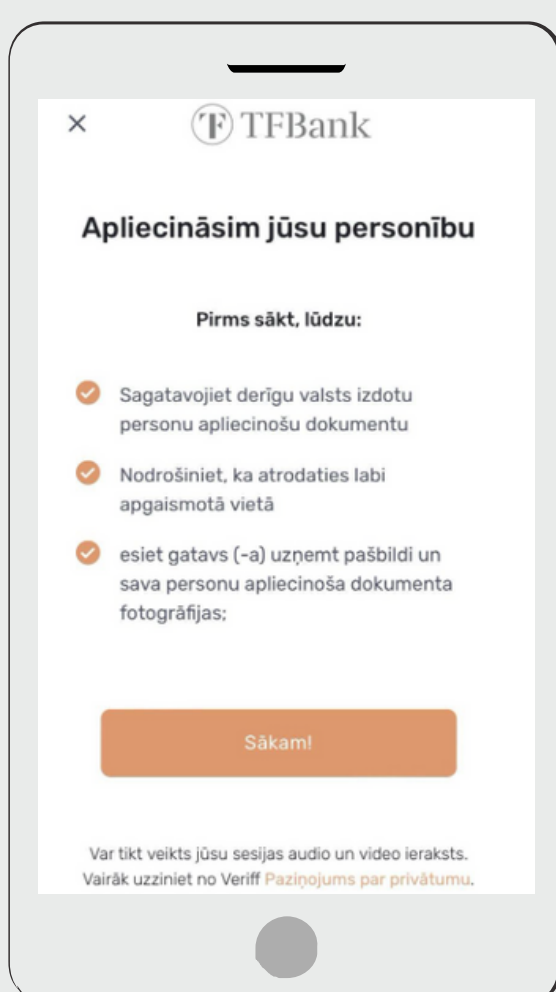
×

TF TFBank

Apliecināsim jūsu personību

Pirms sākt, lūdzu:

Sagatavojiet derīgu valsts izdotu personu apliecinošu dokumentu

Nodrošiniet, ka atrodaties labi apgaismotā vietā

esiet gatavs (-a) uzņemt pašbildi un sava personu apliecinoša dokumenta fotogrāfijas;

Sākam!

Var tikt veikts jūsu sesijas audio un video ieraksts. Vairāk uzziniet no Veriff Paziņojums par privātumu.